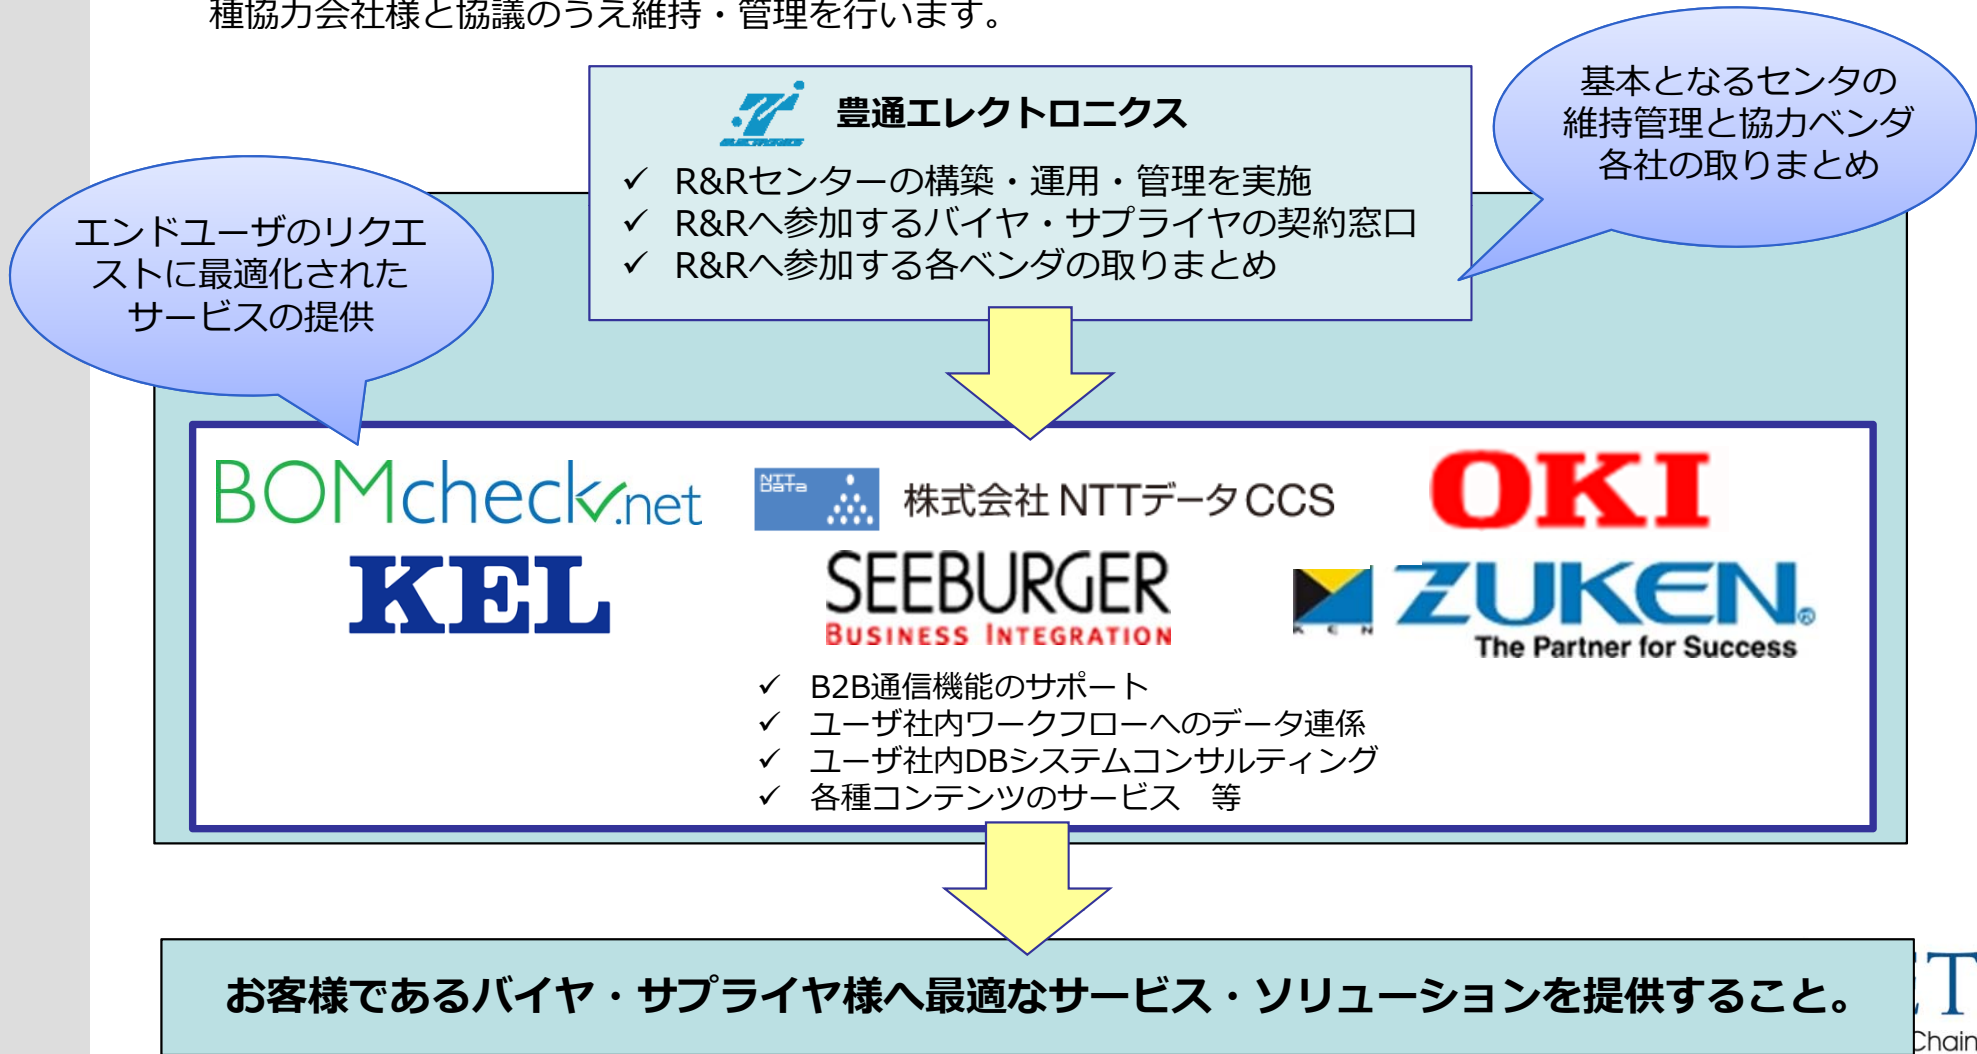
種協力会社様と協議のうえ維持・管理を行います。

豊通エレクトロニクス
✓ R&Rセンターの構築・運用・管理を実施
✓ R&Rへ参加するバイヤ・サプライヤの契約窓口
✓ R&Rへ参加する各ベンダの取りまとめ

基本となるセンタの維持管理と協力ベンダ各社の取りまとめ

エンドユーザのリクエストに最適化されたサービスの提供

BOMcheck.net
NTT Data 株式会社 NTTデータCCS
OKI
KEL
SEEBURGER BUSINESS INTEGRATION
ZUKEN The Partner for Success

✓ B2B通信機能のサポート
✓ ユーザ社内ワークフローへのデータ連係
✓ ユーザ社内DBシステムコンサルティング
✓ 各種コンテンツのサービス　等

お客様であるバイヤ・サプライヤ様へ最適なサービス・ソリューションを提供すること。

Chain